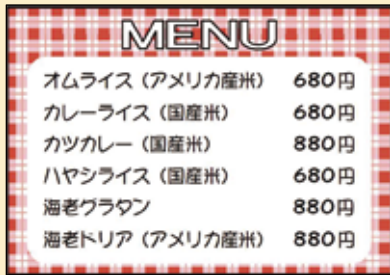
MENU

| | |
|---|---|
| オムライス（アメリカ産米） | 680円 |
| カレーライス（国産米） | 680円 |
| カツカレー（国産米） | 880円 |
| ハヤシライス（国産米） | 680円 |
| 海老グラタン | 880円 |
| 海老ドリア（アメリカ産米） | 880円 |